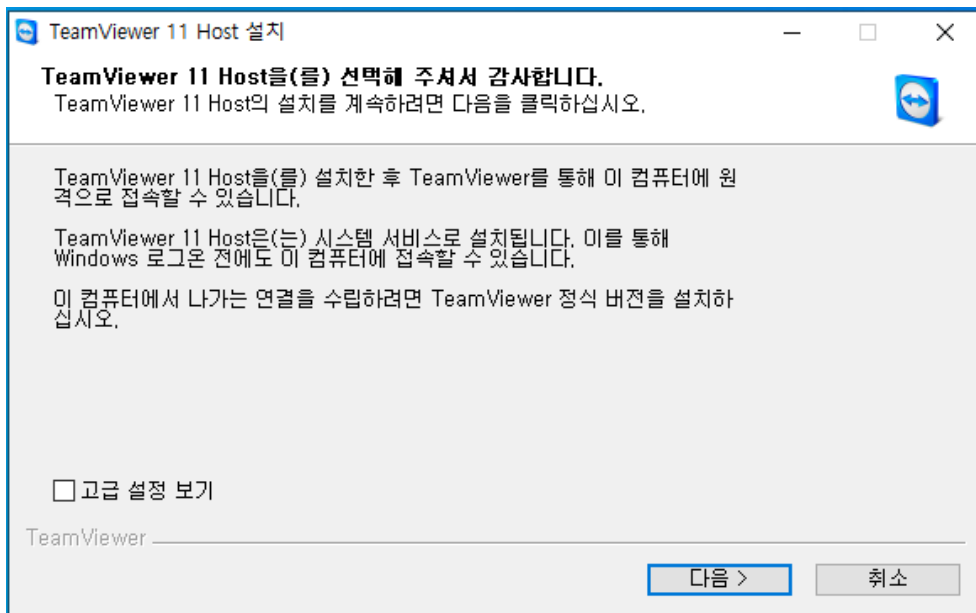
TeamViewer 11 Host 설치

TeamViewer 11 Host을(를) 선택해 주셔서 감사합니다.
TeamViewer 11 Host의 설치를 계속하려면 다음을 클릭하십시오.

TeamViewer 11 Host을(를) 설치한 후 TeamViewer를 통해 이 컴퓨터에 원격으로 접속할 수 있습니다.

TeamViewer 11 Host은(는) 시스템 서비스로 설치됩니다. 이를 통해 Windows 로그온 전에도 이 컴퓨터에 접속할 수 있습니다.

이 컴퓨터에서 나가는 연결을 수립하려면 TeamViewer 정식 버전을 설치하십시오.

고급 설정 보기

TeamViewer

다음 >

취소